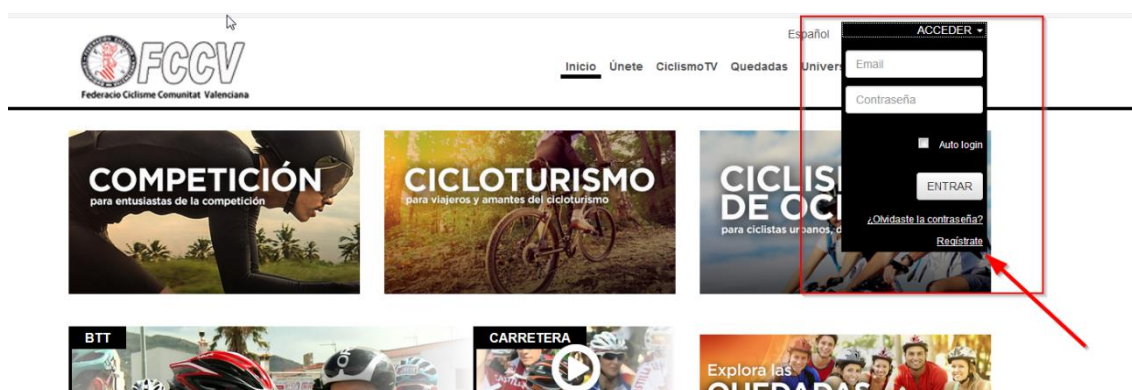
FCCV
Federacio Ciclisme Comunitat Valenciana

Español

ACCEDER

Email

Contraseña

Auto login

ENTRAR

¿Olvidaste la contraseña?

Regístrate

Inicio Únete CiclismoTV Quedadas Univers

COMPETICIÓN
para entusiastas de la competición

CICLOTURISMO
para viajeros y amantes del cicloturismo

CICLIS DE OC
para ciclistas urbanos, d

BTT

CARRETERA

Explora las
QUEDADAS